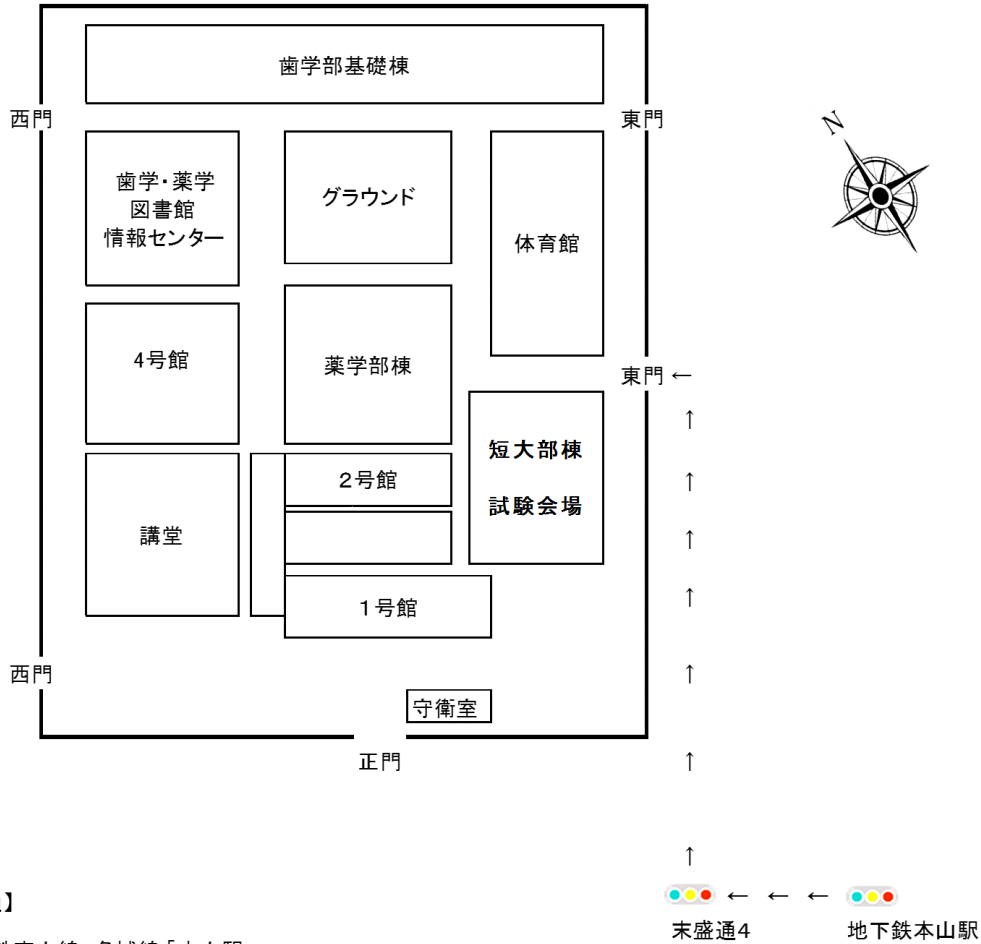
歯学部基礎棟

西門

東門

歯学・薬学
図書館
情報センター

グラウンド

体育館

4号館

薬学部棟

東門 ←

短大部棟
試験会場

2号館

講堂

1号館

西門

守衛室

正門

↑
↑
↑
↑
↑
↑
↑

← ← ←

末盛通4

地下鉄本山駅

】

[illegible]